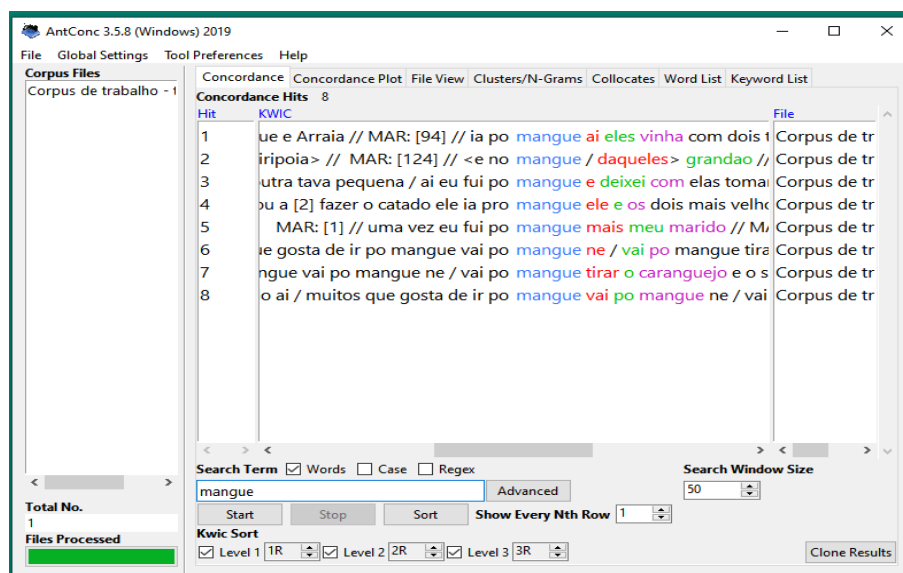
AntConc 3.5.8 (Windows) 2019

File Global Settings Tool Preferences Help

Corpus Files
Corpus de trabalho - t

Concordance | Concordance Plot | File View | Clusters/N-Grams | Collocates | Word List | Keyword List

Concordance Hits 8

| Hit | KWIC | File |
|---|---|---|
| 1 | ue e Arraia // MAR: [94] // ia po mangue ai eles vinha com dois t | Corpus de tr |
| 2 | iripoia> // MAR: [124] // <e no mangue / daqueles> grandao // | Corpus de tr |
| 3 | utra tava pequena / ai eu fui po mangue e deixei com elas tomar | Corpus de tr |
| 4 | ou a [2] fazer o catado ele ia pro mangue ele e os dois mais velho | Corpus de tr |
| 5 | MAR: [1] // uma vez eu fui po mangue mais meu marido // MA | Corpus de tr |
| 6 | ue gosta de ir po mangue vai po mangue ne / vai po mangue tira | Corpus de tr |
| 7 | ngue vai po mangue ne / vai po mangue tirar o caranguejo e o s | Corpus de tr |
| 8 | o ai / muitos que gosta de ir po mangue vai po mangue ne / vai | Corpus de tr |

Search Term ☑ Words ☐ Case ☐ Regex
mangue
Advanced
Start Stop Sort
Show Every Nth Row 1
Search Window Size
50
Kwic Sort
☑ Level 1 1R ☑ Level 2 2R ☑ Level 3 3R
Clone Results

Total No.
1
Files Processed